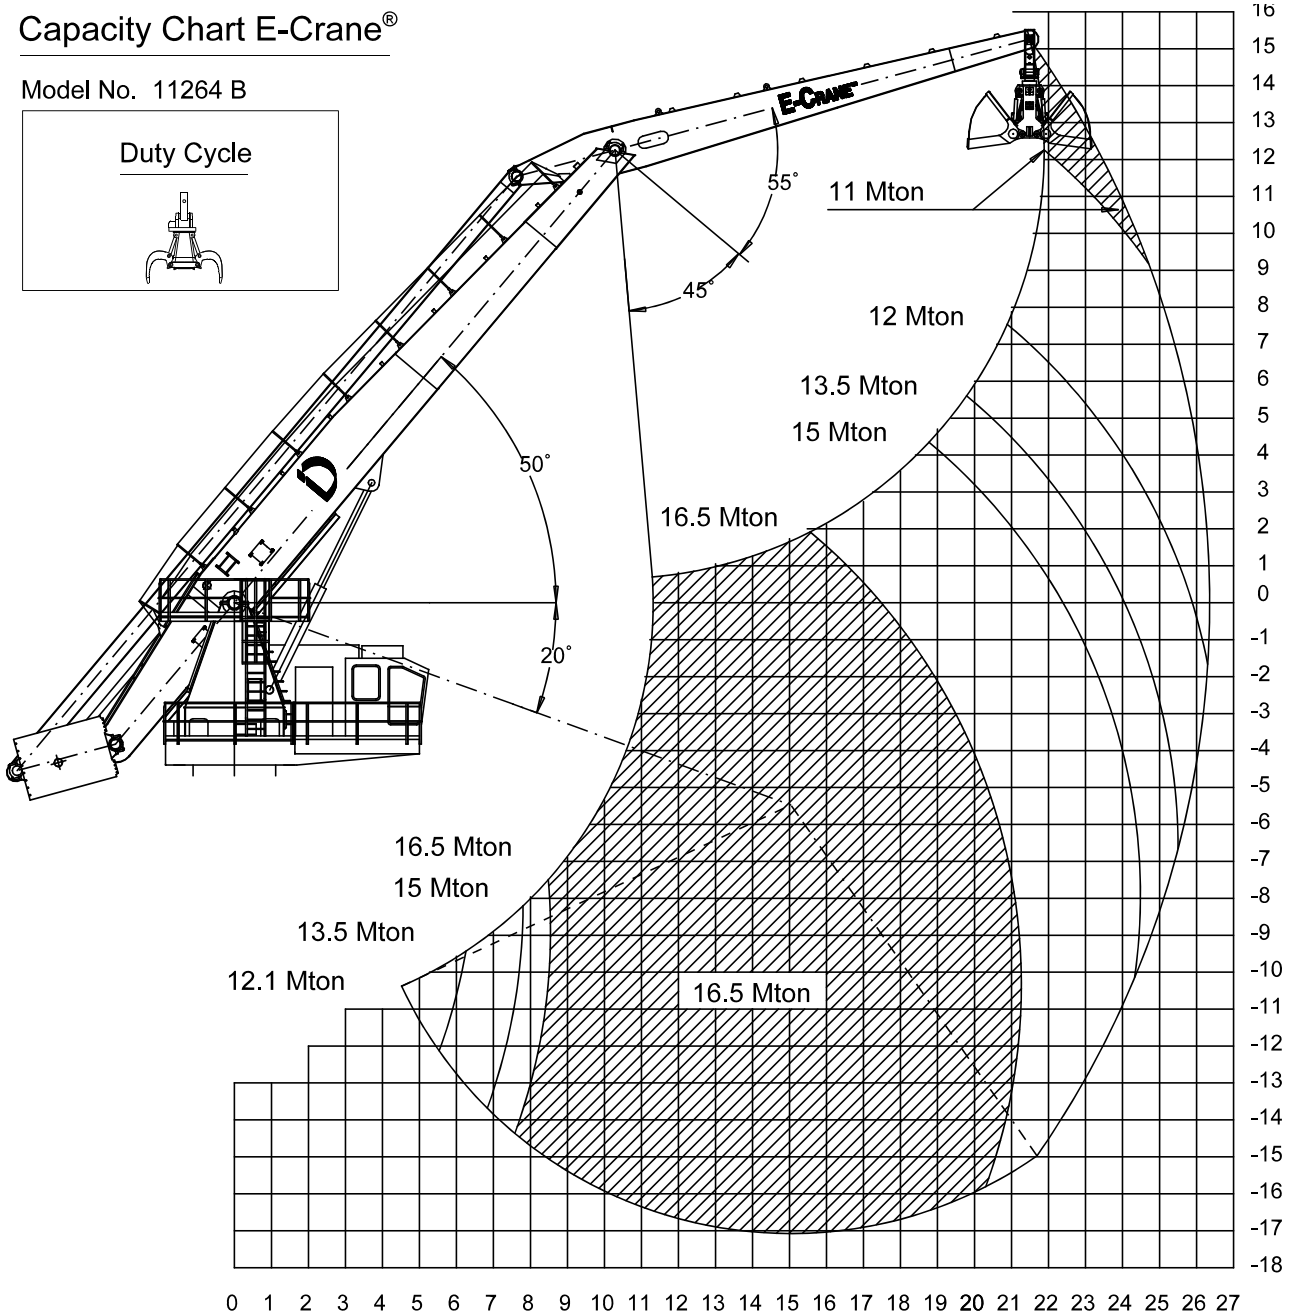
Capacity Chart E-Crane®

Model No. 11264 B

Duty Cycle

E-CRANE

55°

45°

50°

20°

11 Mton

12 Mton

13.5 Mton

15 Mton

16.5 Mton

16.5 Mton

15 Mton

13.5 Mton

12.1 Mton

16.5 Mton

16
15
14
13
12
11
10
9
8
7
6
5
4
3
2
1
0
-1
-2
-3
-4
-5
-6
-7
-8
-9
-10
-11
-12
-13
-14
-15
-16
-17
-18

0 1 2 3 4 5 6 7 8 9 10 11 12 13 14 15 16 17 18 19 20 21 22 23 24 25 26 27